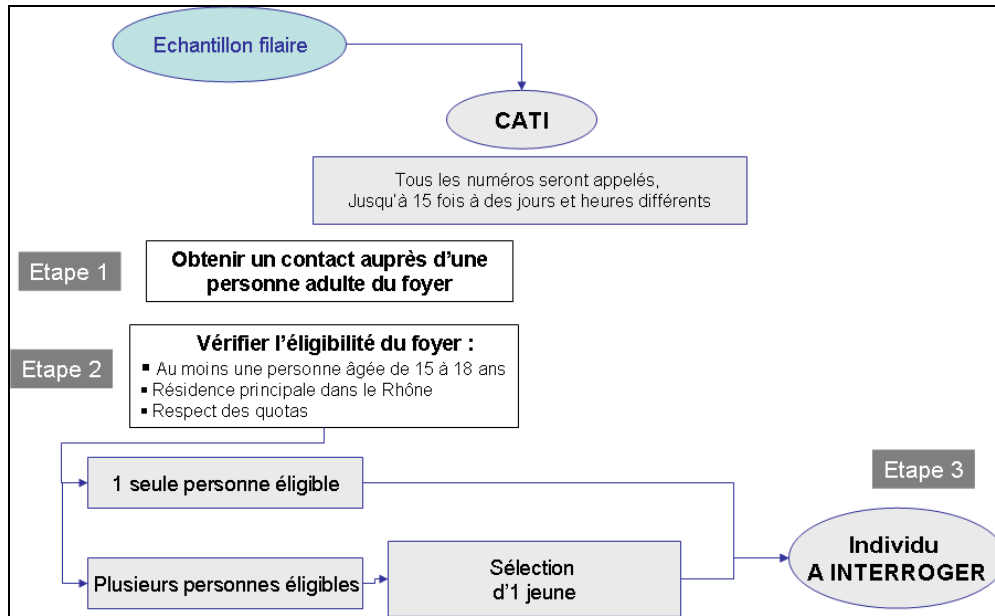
Echantillon filaire

CATI

Tous les numéros seront appelés,
Jusqu'à 15 fois à des jours et heures différents

Etape 1

Obtenir un contact auprès d'une personne adulte du foyer

Etape 2

Vérifier l'éligibilité du foyer :
▪ Au moins une personne âgée de 15 à 18 ans
▪ Résidence principale dans le Rhône
▪ Respect des quotas

1 seule personne éligible

Etape 3

Plusieurs personnes éligibles

Sélection d'1 jeune

Individu
A INTERROGER